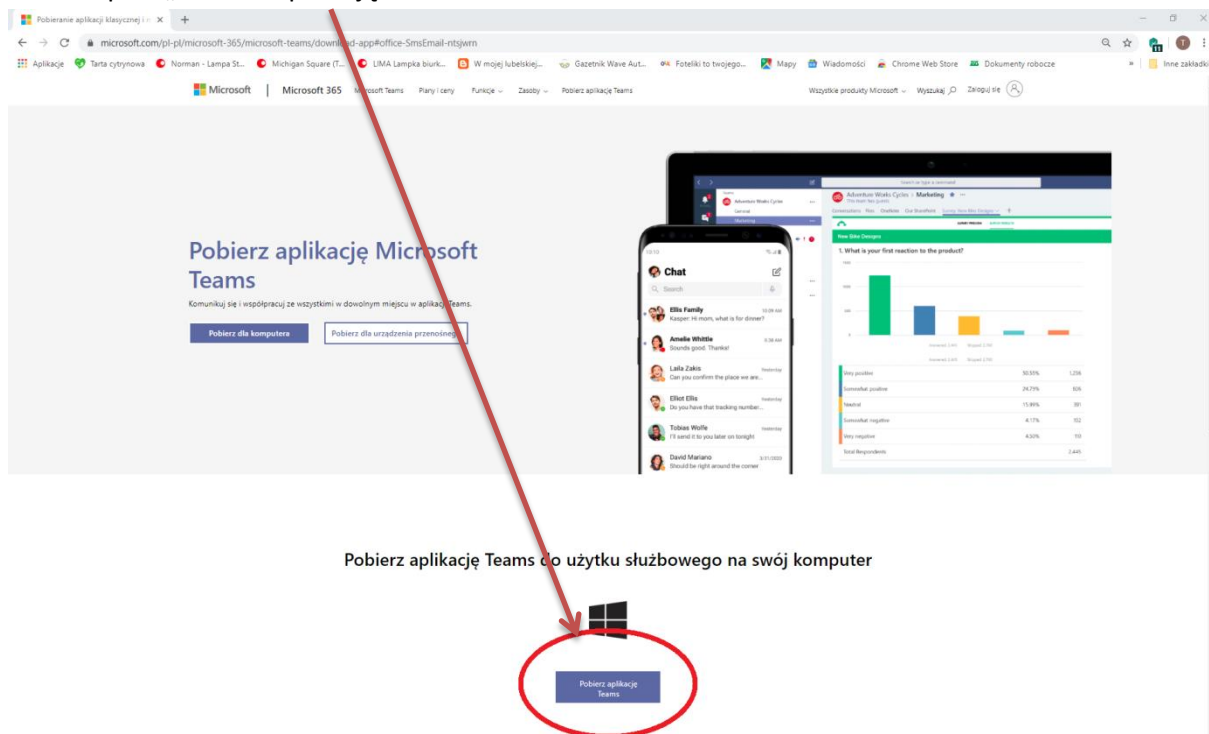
Pobieranie aplikacji klasycznej i m ×

microsoft.com/pl-pl/microsoft-365/microsoft-teams/download-app#office-SmsEmail-ntsjwrn

Aplikacje   Tarta cytrynowa   Norman - Lampa St...   Michigan Square (T...   LIMA Lampka biurk...   W mojej lubelskiej...   Gazetnik Wave Aut...   Foteliki to twojego...   Mapy   Wiadomości   Chrome Web Store   Dokumenty robocze   »   Inne zakładki

Microsoft | Microsoft 365   Microsoft Teams   Plany i ceny   Funkcje   Zasoby   Pobierz aplikację Teams   Wszystkie produkty Microsoft   Wyszukaj   Zaloguj się

Pobierz aplikację Microsoft Teams

Komunikuj się i współpracuj ze wszystkimi w dowolnym miejscu w aplikacji Teams.

Pobierz dla komputera   Pobierz dla urządzenia przenośnego

Chat

Search

Ellis Family
Kasper: Hi mom, what is for dinner?

Amelie Whittle
Sounds good. Thanks!

Laila Zakis
Can you confirm the place we are...

Elliot Ellis
Do you have that tracking number...

Tobias Wolfe
I'll send it to you later on tonight

David Mariano
Should be right around the corner

Adventure Works Cycles > Marketing

New Bike Designs

1. What is your first reaction to the product?

Very positive
Somewhat positive
Neutral
Somewhat negative
Very negative
Total Respondents

Pobierz aplikację Teams do użytku służbowego na swój komputer

Pobierz aplikację Teams